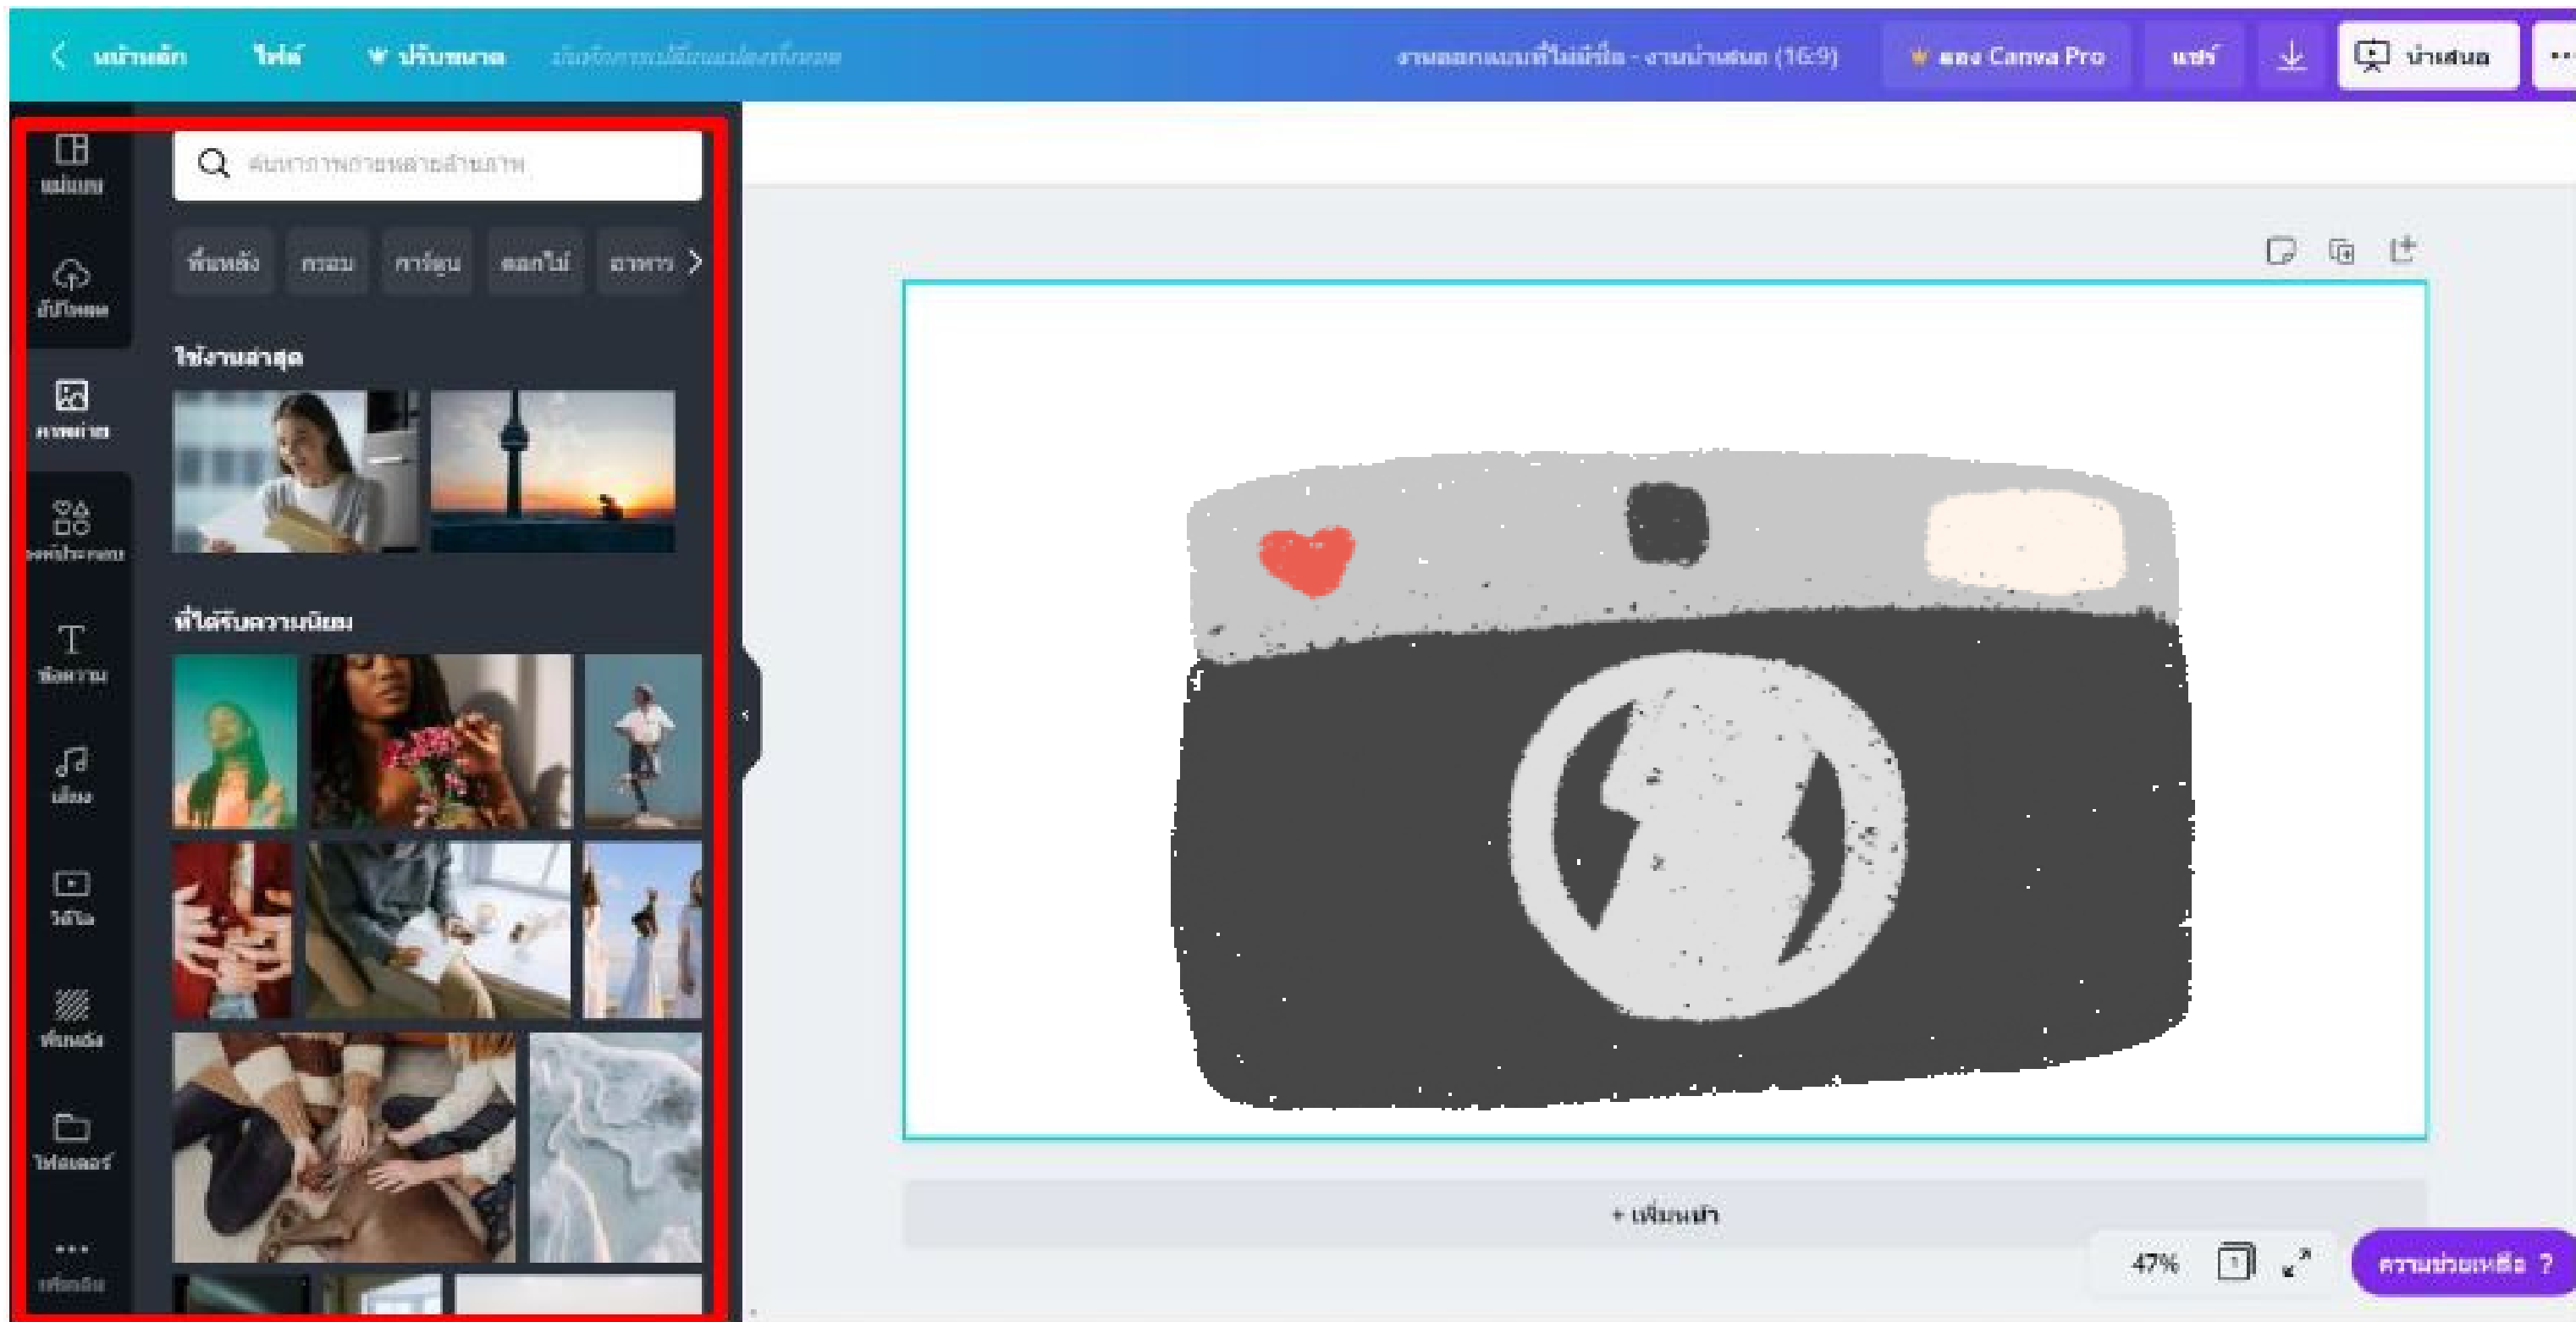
หน้าหลัก ไฟล์ ปรับขนาด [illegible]

งานออกแบบที่ไม่มีชื่อ - งานนำเสนอ (16:9) ลอง Canva Pro แชร์ นำเสนอ

แม่แบบ
อัปโหลด
ภาพถ่าย
องค์ประกอบ
ข้อความ
เสียง
วิดีโอ
พื้นหลัง
โฟลเดอร์
เพิ่มเติม

ค้นหาภาพถ่ายหลายล้านภาพ

พื้นหลัง กรอบ การ์ตูน ดอกไม้ อาหาร

ใช้งานล่าสุด

ที่ได้รับความนิยม

+ เพิ่มหน้า

47%

ความช่วยเหลือ ?